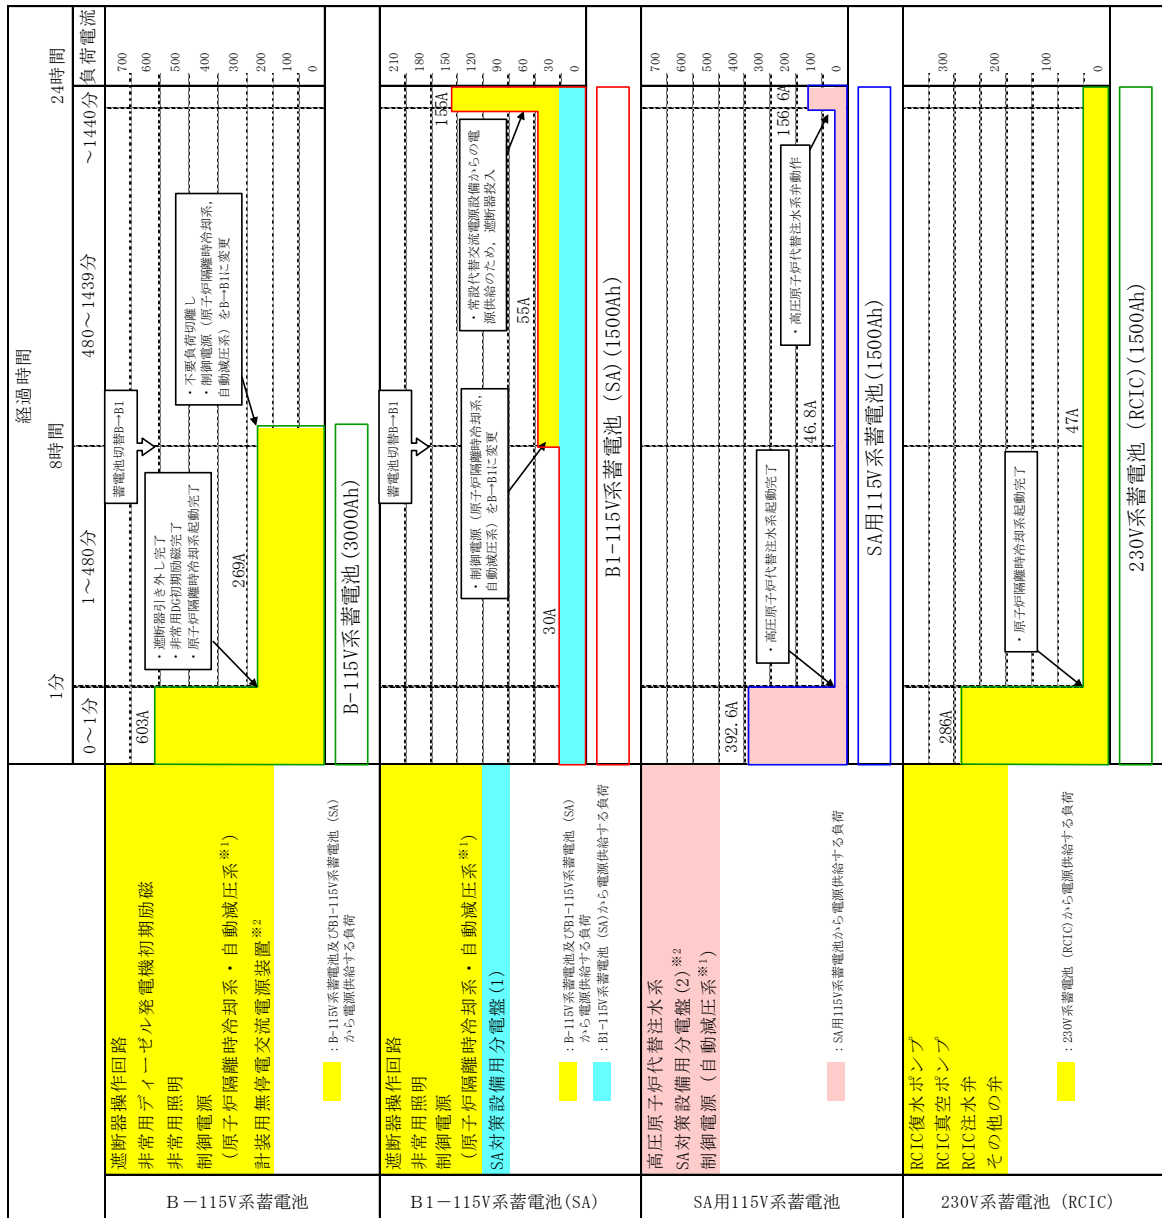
経過時間

0～1分
1分
1～480分
8時間
480～1439分
～1440分
24時間
負荷電流

B－115V系蓄電池
遮断器操作回路
非常用ディーゼル発電機初期励磁
非常用照明
制御電源
（原子炉隔離時冷却系・自動減圧系※1）
計装用無停電交流電源装置※2
：B-115V系蓄電池及びB1-115V系蓄電池（SA）から電源供給する負荷
603A
269A
・遮断器引き外し完了
・非常用DG初期励磁完了
・原子炉隔離時冷却系起動完了
蓄電池切替B→B1
・不要負荷切離し
・制御電源（原子炉隔離時冷却系，自動減圧系）をB→B1に変更
B－115V系蓄電池（3000Ah）
700 600 500 400 300 200 100 0

B1－115V系蓄電池(SA)
遮断器操作回路
非常用照明
制御電源
（原子炉隔離時冷却系・自動減圧系※1）
SA対策設備用分電盤（1）
：B-115V系蓄電池及びB1-115V系蓄電池（SA）から電源供給する負荷
：B1-115V系蓄電池（SA）から電源供給する負荷
30A
55A
156A
蓄電池切替B→B1
・制御電源（原子炉隔離時冷却系，自動減圧系）をB→B1に変更
・常設代替交流電源設備からの電源供給のため，遮断器投入
B1－115V系蓄電池（SA）(1500Ah)
210 180 150 120 90 60 30 0

SA用115V系蓄電池
高圧原子炉代替注水系
SA対策設備用分電盤（2）※2
制御電源（自動減圧系※1）
：SA用115V系蓄電池から電源供給する負荷
392.6A
46.8A
156.6A
・高圧原子炉代替注水系起動完了
・高圧原子炉代替注水系弁動作
SA用115V系蓄電池(1500Ah)
700 600 500 400 300 200 100 0

230V系蓄電池（RCIC）
RCIC復水ポンプ
RCIC真空ポンプ
RCIC注水弁
その他の弁
：230V系蓄電池（RCIC）から電源供給する負荷
286A
47A
・原子炉隔離時冷却系起動完了
230V系蓄電池（RCIC）(1500Ah)
300 200 100 0